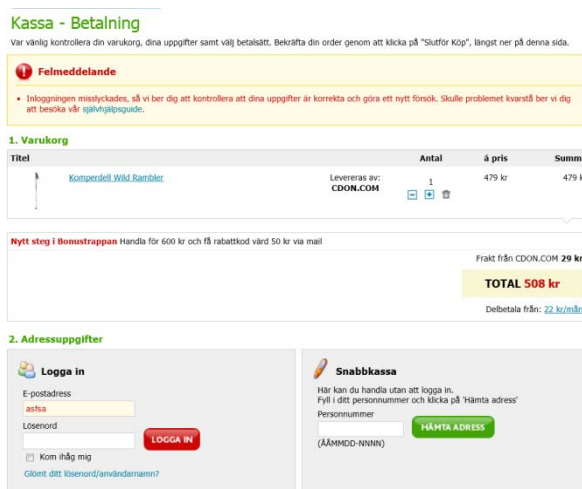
Kassa - Betalning

Var vänlig kontrollera din varukorg, dina uppgifter samt välj betalsätt. Bekräfta din order genom att klicka på "Slutför Köp", längst ner på denna sida.

Felmeddelande

• Inloggningen misslyckades, så vi ber dig att kontrollera att dina uppgifter är korrekta och göra ett nytt försök. Skulle problemet kvarstå ber vi dig att besöka vår självhjälpsguide.

1. Varukorg

| Titel | | Antal | à pris | Summ |
|---|---|---|---|---|
| Komperdell Wild Rambler | Levereras av: CDON.COM | 1 | 479 kr | 479 k |

Nytt steg i Bonustrappan Handla för 600 kr och få rabattkod värd 50 kr via mail

Frakt från CDON.COM 29 kr

TOTAL 508 kr

Delbetala från: 22 kr/mån

2. Adressuppgifter

Logga in

E-postadress
asfsa
Lösenord
LOGGA IN
Kom ihåg mig
Glömt ditt lösenord/användarnamn?

Snabbkassa

Här kan du handla utan att logga in.
Fyll i ditt personnummer och klicka på 'Hämta adress'
Personnummer
HÄMTA ADRESS
(ÅÅMMDD-NNNN)